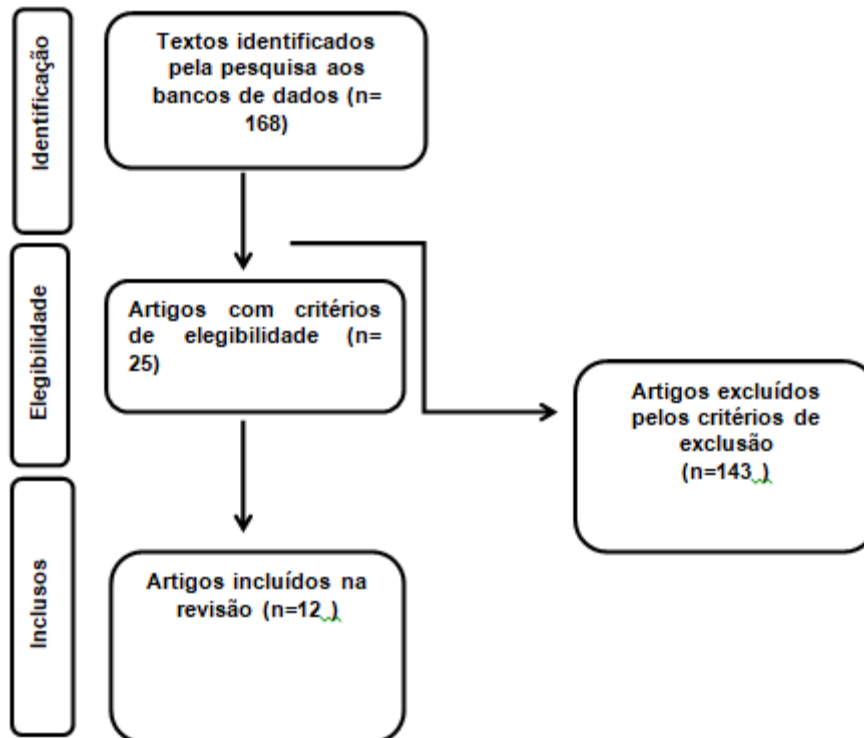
Identificação

Textos identificados pela pesquisa aos bancos de dados (n= 168)

Elegibilidade

Artigos com critérios de elegibilidade (n= 25)

Artigos excluídos pelos critérios de exclusão (n=143 )

Inclusos

Artigos incluídos na revisão (n=12 )